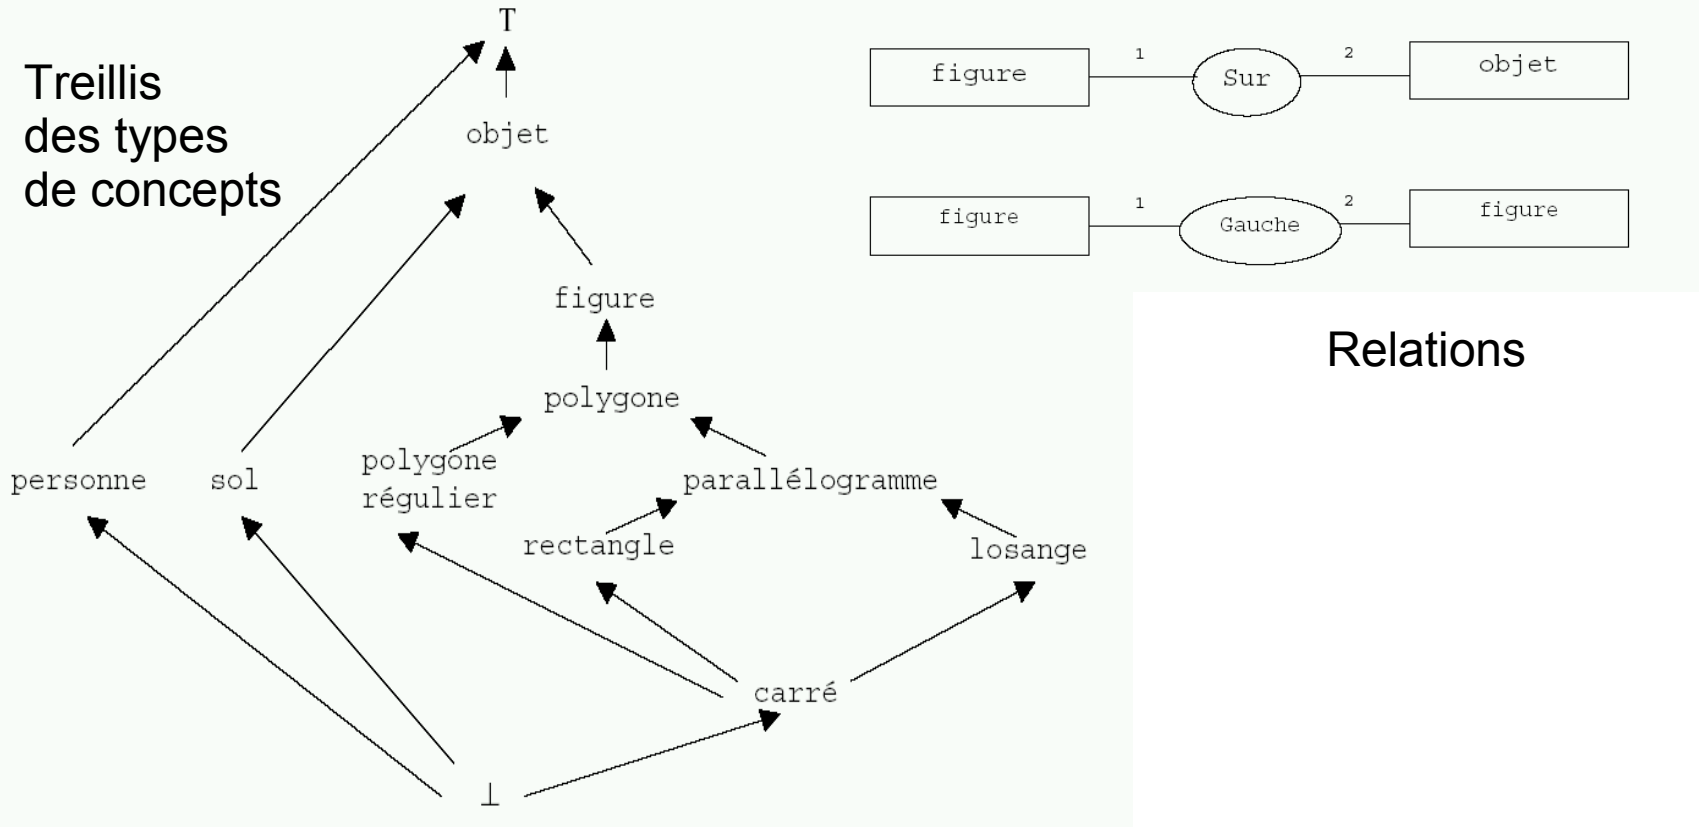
T

Treillis
des types
de concepts

objet

figure

polygone

polygone
régulier

parallélogramme

personne

sol

rectangle

losange

carré

$\perp$

figure
1
Sur
2
objet

figure
1
Gauche
2
figure

Relations